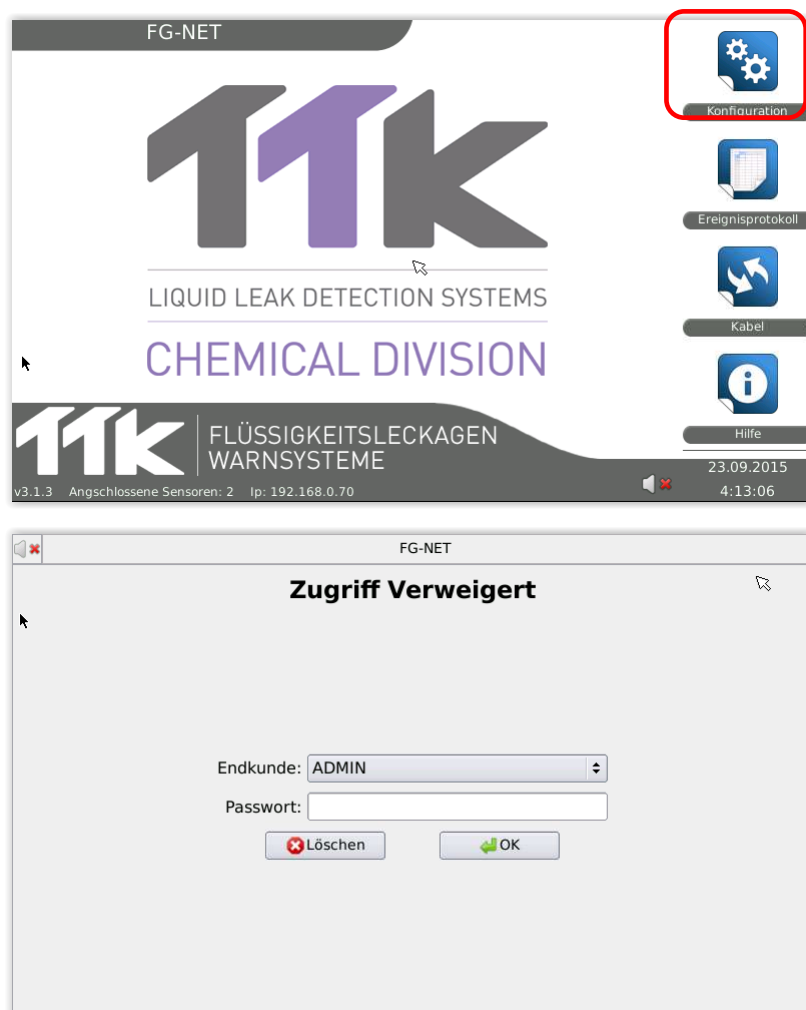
FG-NET

TTK

LIQUID LEAK DETECTION SYSTEMS

CHEMICAL DIVISION

TTK FLÜSSIGKEITSLECKAGEN WARNSYSTEME

v3.1.3 Angschlossene Sensoren: 2 Ip: 192.168.0.70

23.09.2015
4:13:06

Konfiguration

Ereignisprotokoll

Kabel

Hilfe

FG-NET

Zugriff Verweigert

Endkunde: ADMIN

Passwort:

Löschen

OK